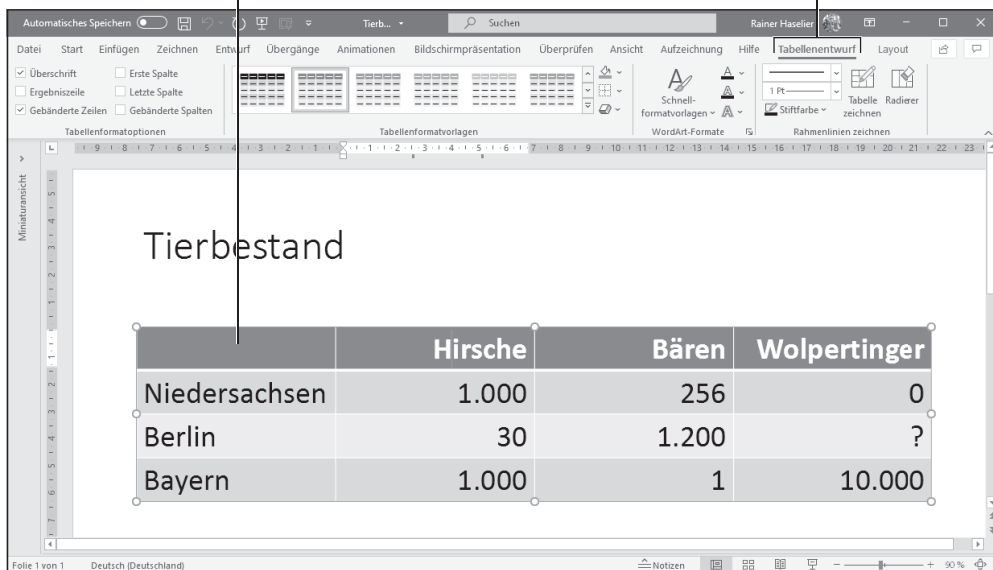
Automatisches Speichern Tierb... Suchen Rainer Haselier

Datei Start Einfügen Zeichnen Entwurf Übergänge Animationen Bildschirmpräsentation Überprüfen Ansicht Aufzeichnung Hilfe Tabellenentwurf Layout

Überschrift Erste Spalte Ergebniszeile Letzte Spalte Gebänderte Zeilen Gebänderte Spalten
Tabellenformatoptionen
Tabellenformatvorlagen
Schnellformatvorlagen
WordArt-Formate
1 Pt
Stiftfarbe
Tabelle zeichnen Radierer
Rahmenlinien zeichnen

Miniaturansicht

Tierbestand

| | Hirsche | Bären | Wolpertinger |
|---|---|---|---|
| Niedersachsen | 1.000 | 256 | 0 |
| Berlin | 30 | 1.200 | ? |
| Bayern | 1.000 | 1 | 10.000 |

Folie 1 von 1 Deutsch (Deutschland) Notizen 90 %